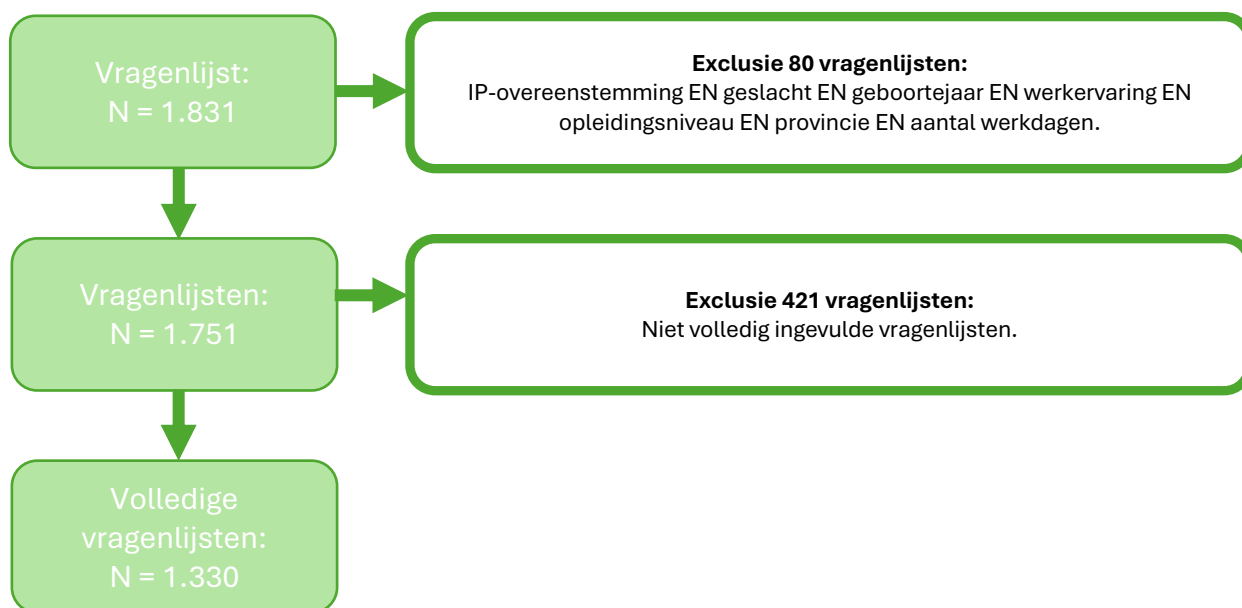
Vragenlijst:
N = 1.831

**Exclusie 80 vragenlijsten:**
IP-overeenstemming EN geslacht EN geboortejaar EN werkervaring EN opleidingsniveau EN provincie EN aantal werkdagen.

Vragenlijsten:
N = 1.751

**Exclusie 421 vragenlijsten:**
Niet volledig ingevulde vragenlijsten.

Volledige vragenlijsten:
N = 1.330